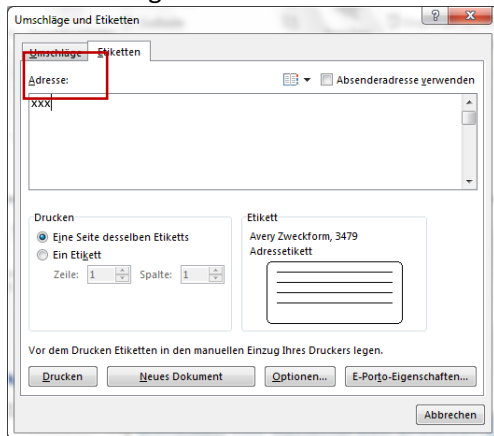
Umschläge und Etiketten

?

X

Umschläge

Etiketten

Adresse:

Absenderadresse verwenden

xxx

Drucken

Eine Seite desselben Etiketts

Ein Etikett

Zeile: 1

Spalte: 1

Etikett

Avery Zweckform, 3479

Adressetikett

Vor dem Drucken Etiketten in den manuellen Einzug Ihres Druckers legen.

Drucken

Neues Dokument

Optionen...

E-Porto-Eigenschaften...

Abbrechen